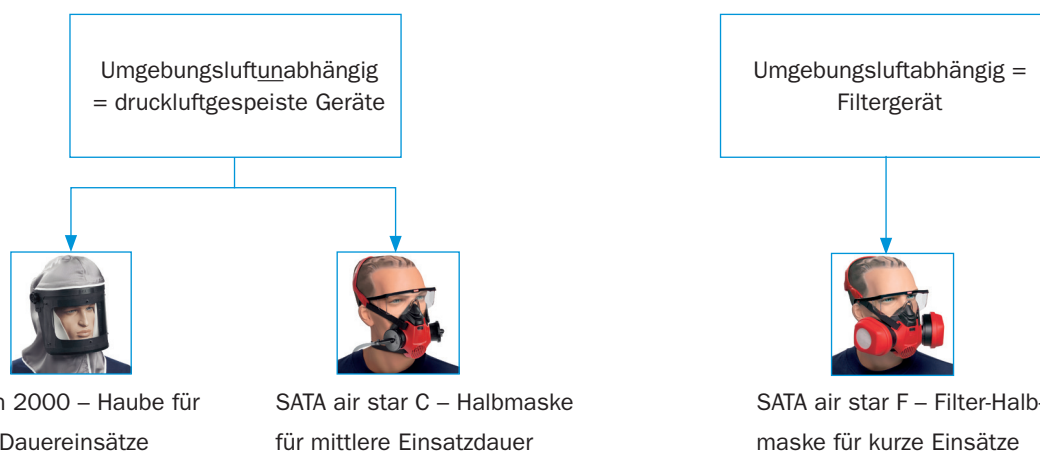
Umgebungsluftunabhängig = druckluftgespeiste Geräte

Umgebungsluftabhängig = Filtergerät

n 2000 – Haube für Dauereinsätze

SATA air star C – Halbmaske für mittlere Einsatzdauer

SATA air star F – Filter-Halb- maske für kurze Einsätze